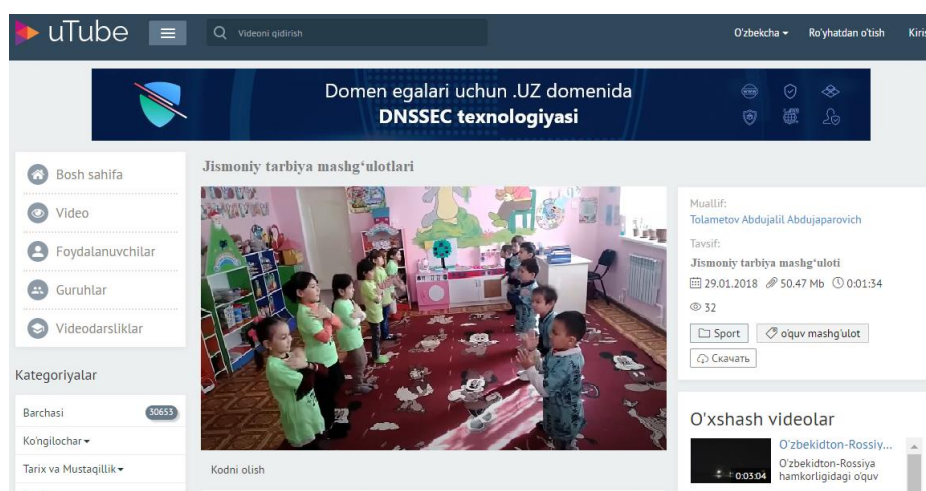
uTube

Videoni qidirish

O'zbekcha ▾ Ro'yhatdan o'tish Kiris

Domen egalari uchun .UZ domenida
DNSSEC texnologiyasi

Bosh sahifa

Video

Foydalanuvchilar

Guruhlar

Videodarsliklar

Kategoriyalar

Barchasi 30653

Ko'ngilochar ▾

Tarix va Mustaqillik ▾

Jismoniy tarbiya mashg'ulotlari

Kodni olish

Muallif:
Tolametov Abdujalil Abdujaparovich

Tavsif:
Jismoniy tarbiya mashg'uloti

29.01.2018 50.47 Mb 0:01:34

32

Sport

o'quv mashg'ulot

Скачать

O'xshash videolar

0:03:04

O'zbekidton-Rossiy...

O'zbekidton-Rossiya hamkorligidagi o'quv